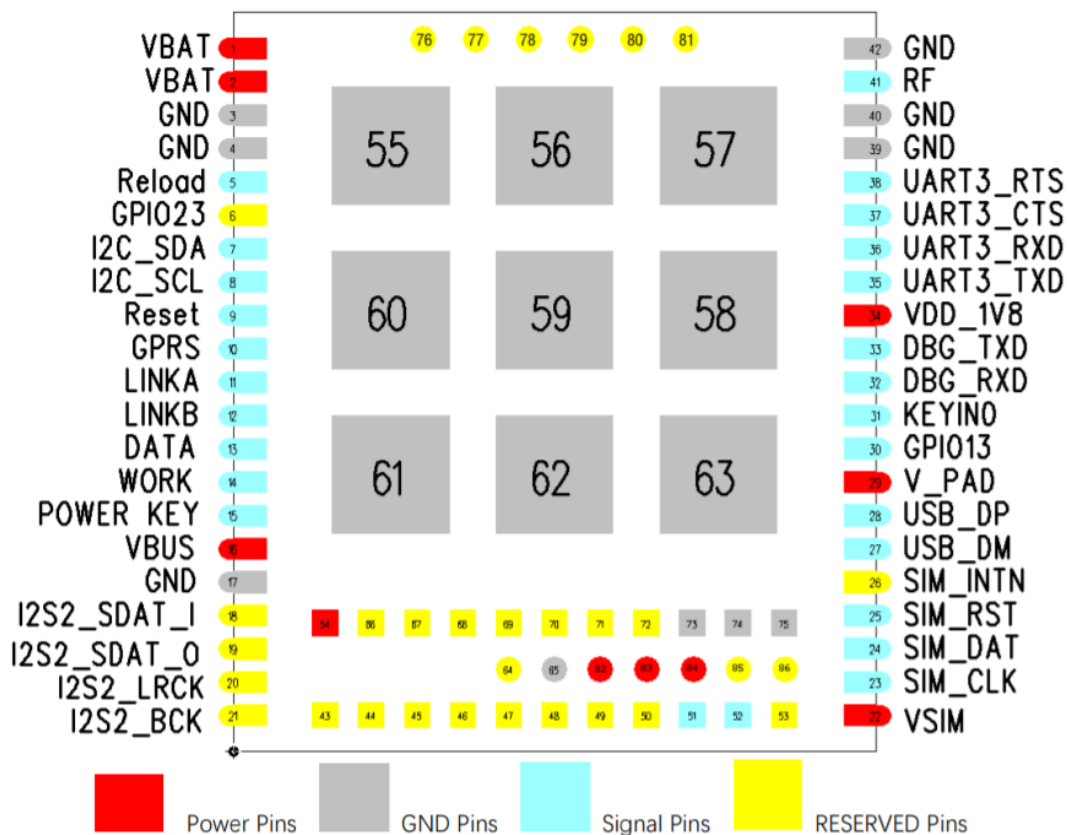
VBAT 1
VBAT 2
GND 3
GND 4
Reload 5
GPIO23 6
I2C_SDA 7
I2C_SCL 8
Reset 9
GPRS 10
LINKA 11
LINKB 12
DATA 13
WORK 14
POWER KEY 15
VBUS 16
GND 17
I2S2_SDAT_I 18
I2S2_SDAT_O 19
I2S2_LRCK 20
I2S2_BCK 21

76 77 78 79 80 81

55 56 57
60 59 58
61 62 63

54 88 87 68 69 70 71 72 73 74 75
64 65 82 83 84 85 86
43 44 45 46 47 48 49 50 51 52 53

42 GND
41 RF
40 GND
39 GND
38 UART3_RTS
37 UART3_CTS
36 UART3_RXD
35 UART3_TXD
34 VDD_1V8
33 DBG_TXD
32 DBG_RXD
31 KEYIN0
30 GPIO13
29 V_PAD
28 USB_DP
27 USB_DM
26 SIM_INTN
25 SIM_RST
24 SIM_DAT
23 SIM_CLK
22 VSIM

Power Pins GND Pins Signal Pins RESERVED Pins